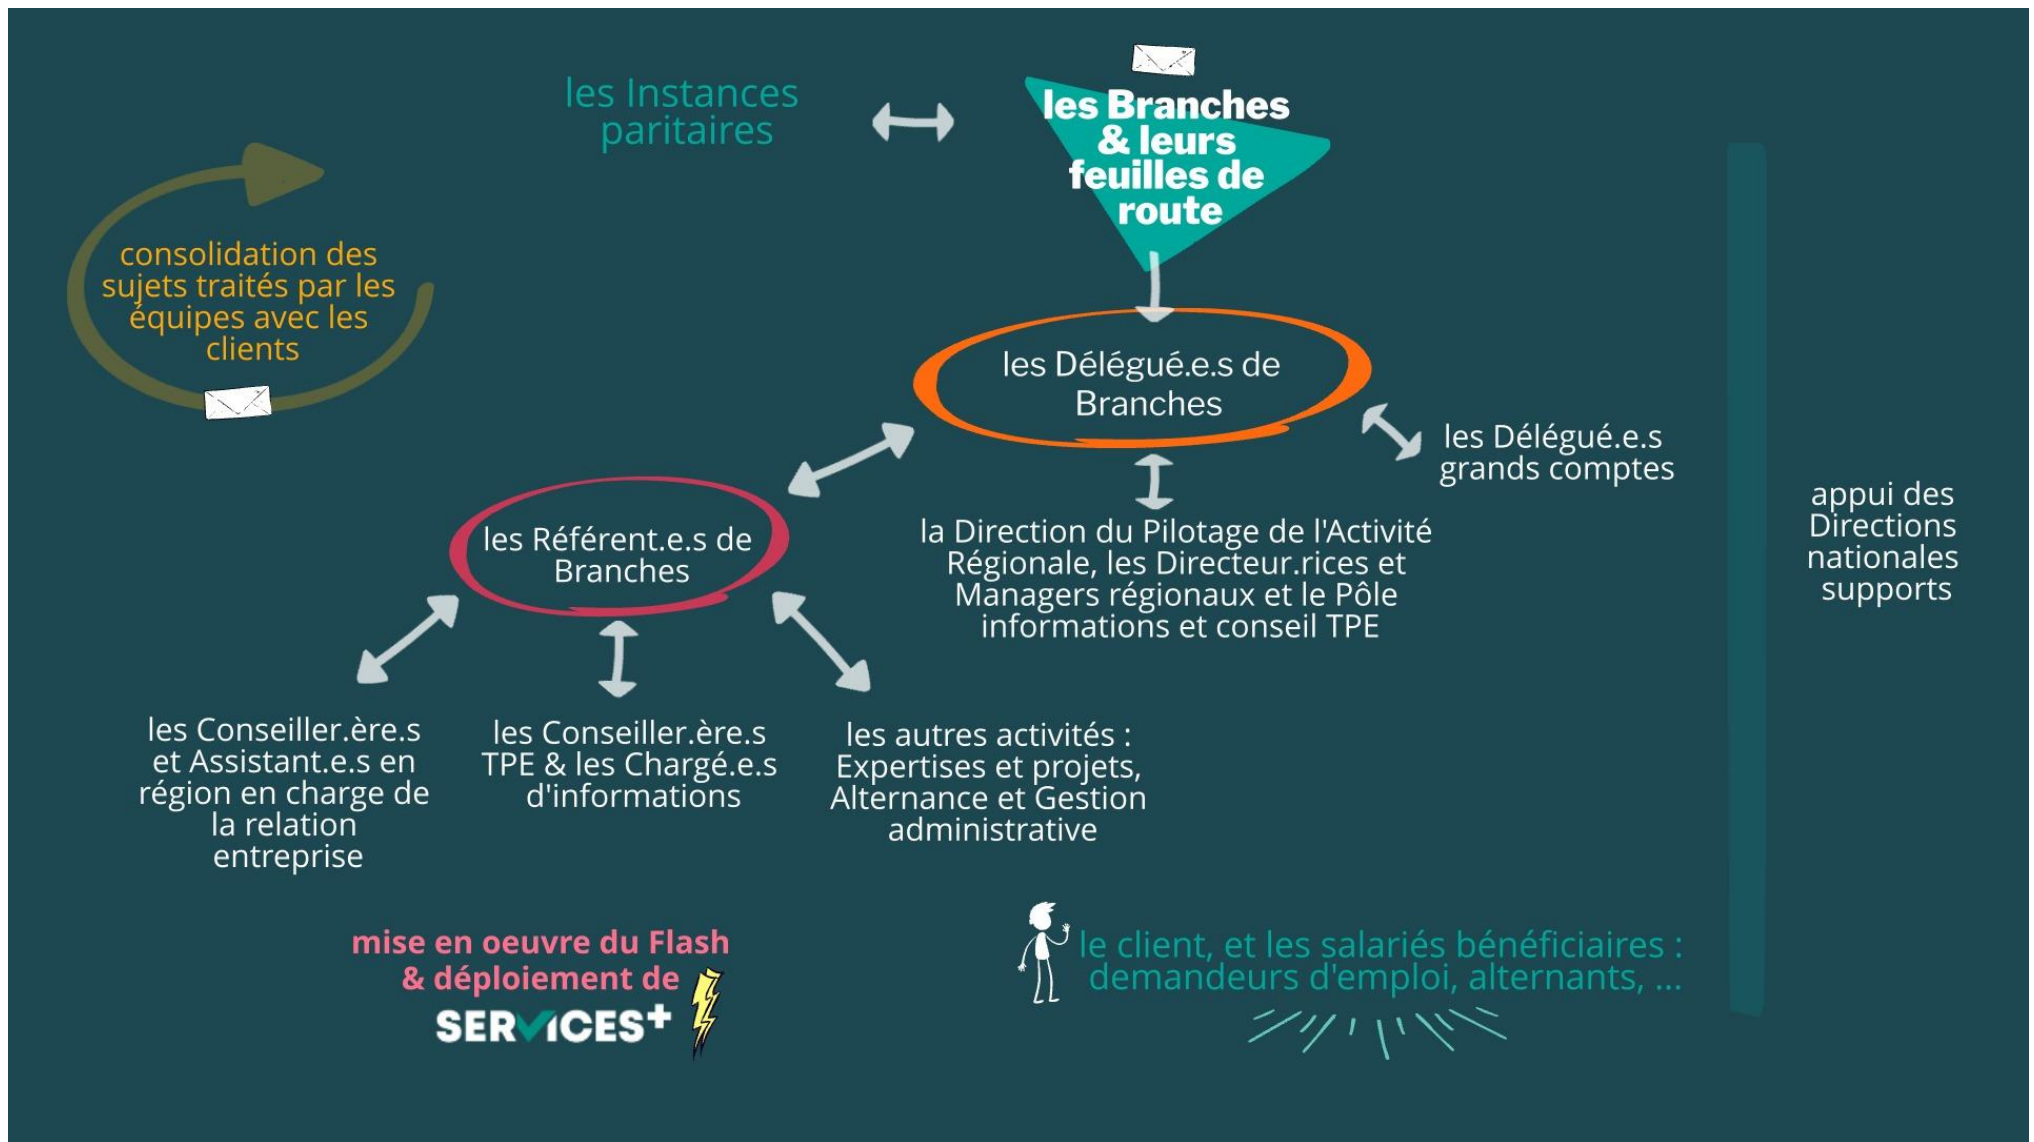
les Instances paritaires

les Branches & leurs feuilles de route

consolidation des sujets traités par les équipes avec les clients

les Délégué.e.s de Branches

les Délégué.e.s grands comptes

appui des Directions nationales supports

les Référent.e.s de Branches

la Direction du Pilotage de l'Activité Régionale, les Directeur.rices et Managers régionaux et le Pôle informations et conseil TPE

les Conseiller.ère.s et Assistant.e.s en région en charge de la relation entreprise

les Conseiller.ère.s TPE & les Chargé.e.s d'informations

les autres activités : Expertises et projets, Alternance et Gestion administrative

mise en oeuvre du Flash & déploiement de SERVICES+

le client, et les salariés bénéficiaires : demandeurs d'emploi, alternants, ...